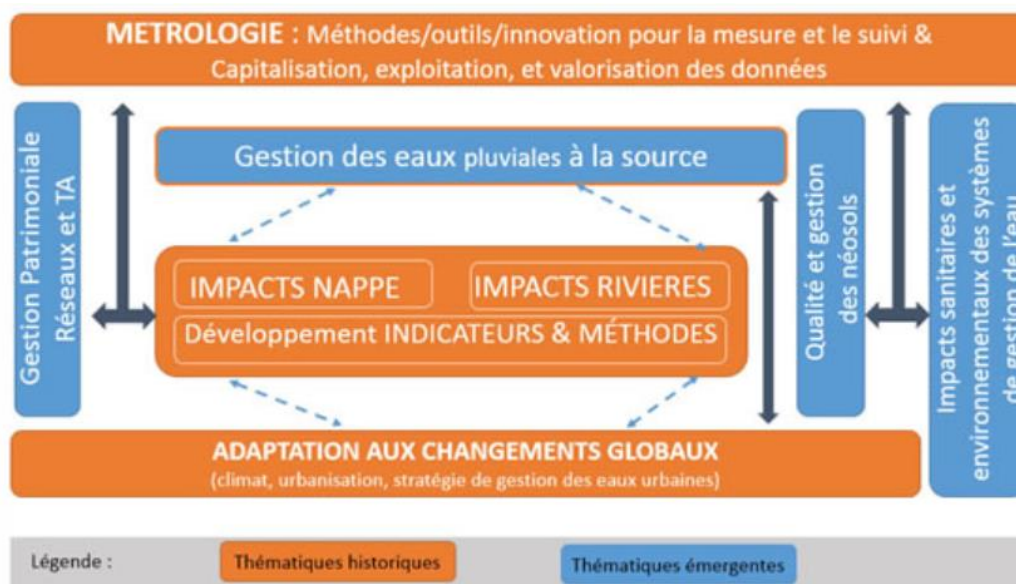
METROLOGIE : Méthodes/outils/innovation pour la mesure et le suivi & Capitalisation, exploitation, et valorisation des données

Gestion Patrimoniale Réseaux et TA

Gestion des eaux pluviales à la source

IMPACTS NAPPE

IMPACTS RIVIERES

Développement INDICATEURS & MÉTHODES

Qualité et gestion des néosols

Impacts sanitaires et environnementaux des systèmes de gestion de l'eau

ADAPTATION AUX CHANGEMENTS GLOBAUX
(climat, urbanisation, stratégie de gestion des eaux urbaines)

Légende :

Thématiques historiques

Thématiques émergentes